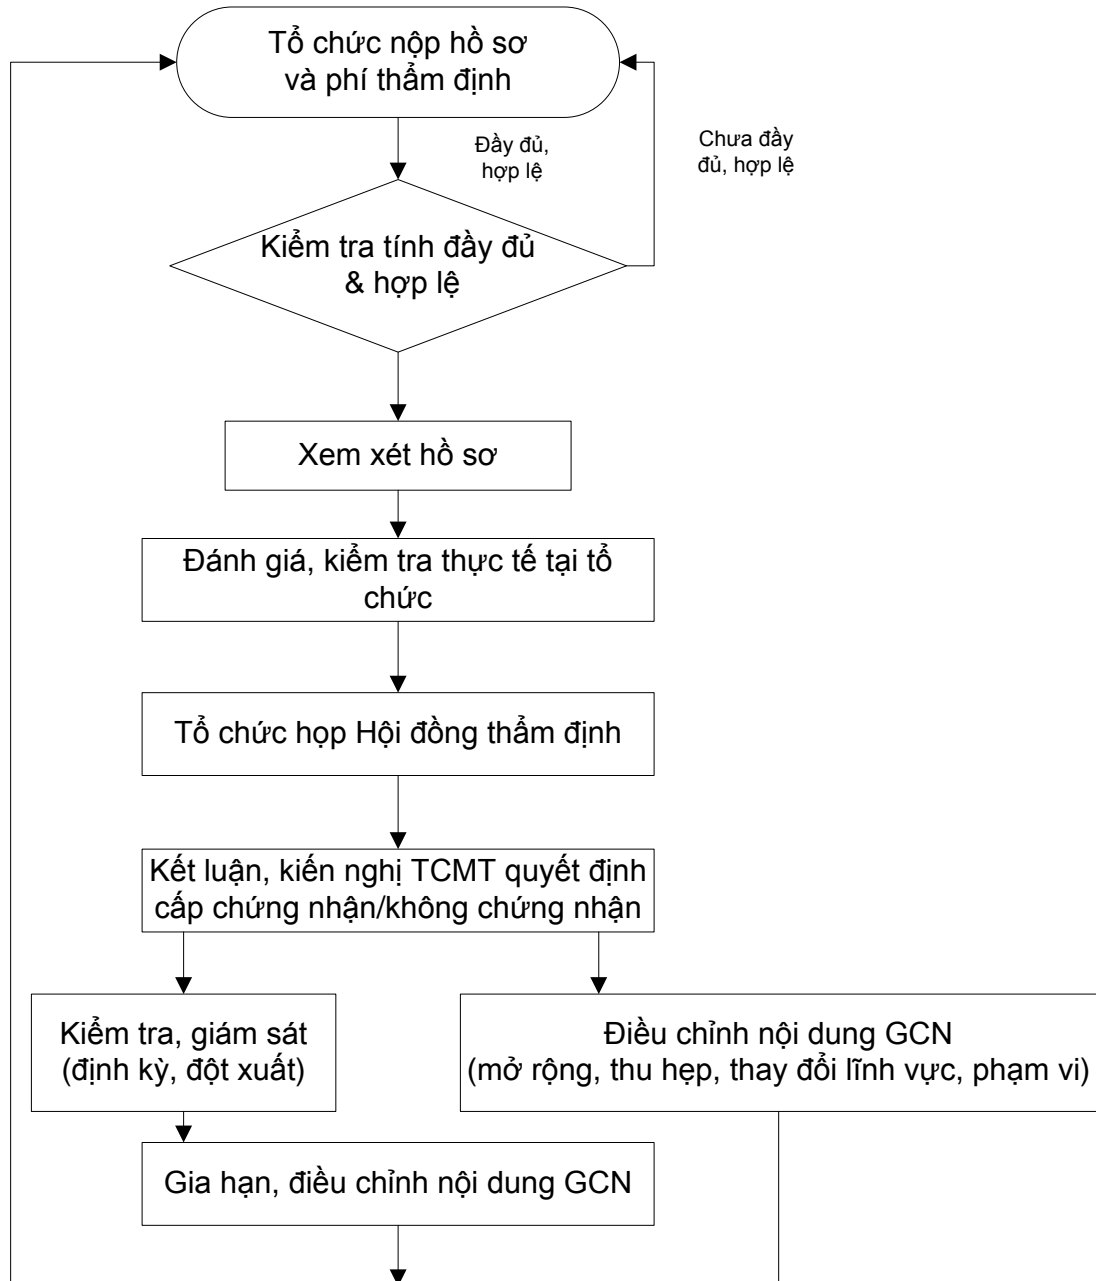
Tổ chức nộp hồ sơ và phí thẩm định

Đầy đủ, hợp lệ

Chưa đầy đủ, hợp lệ

Kiểm tra tính đầy đủ & hợp lệ

Xem xét hồ sơ

Đánh giá, kiểm tra thực tế tại tổ chức

Tổ chức họp Hội đồng thẩm định

Kết luận, kiến nghị TCMT quyết định cấp chứng nhận/không chứng nhận

Kiểm tra, giám sát (định kỳ, đột xuất)

Điều chỉnh nội dung GCN (mở rộng, thu hẹp, thay đổi lĩnh vực, phạm vi)

Gia hạn, điều chỉnh nội dung GCN